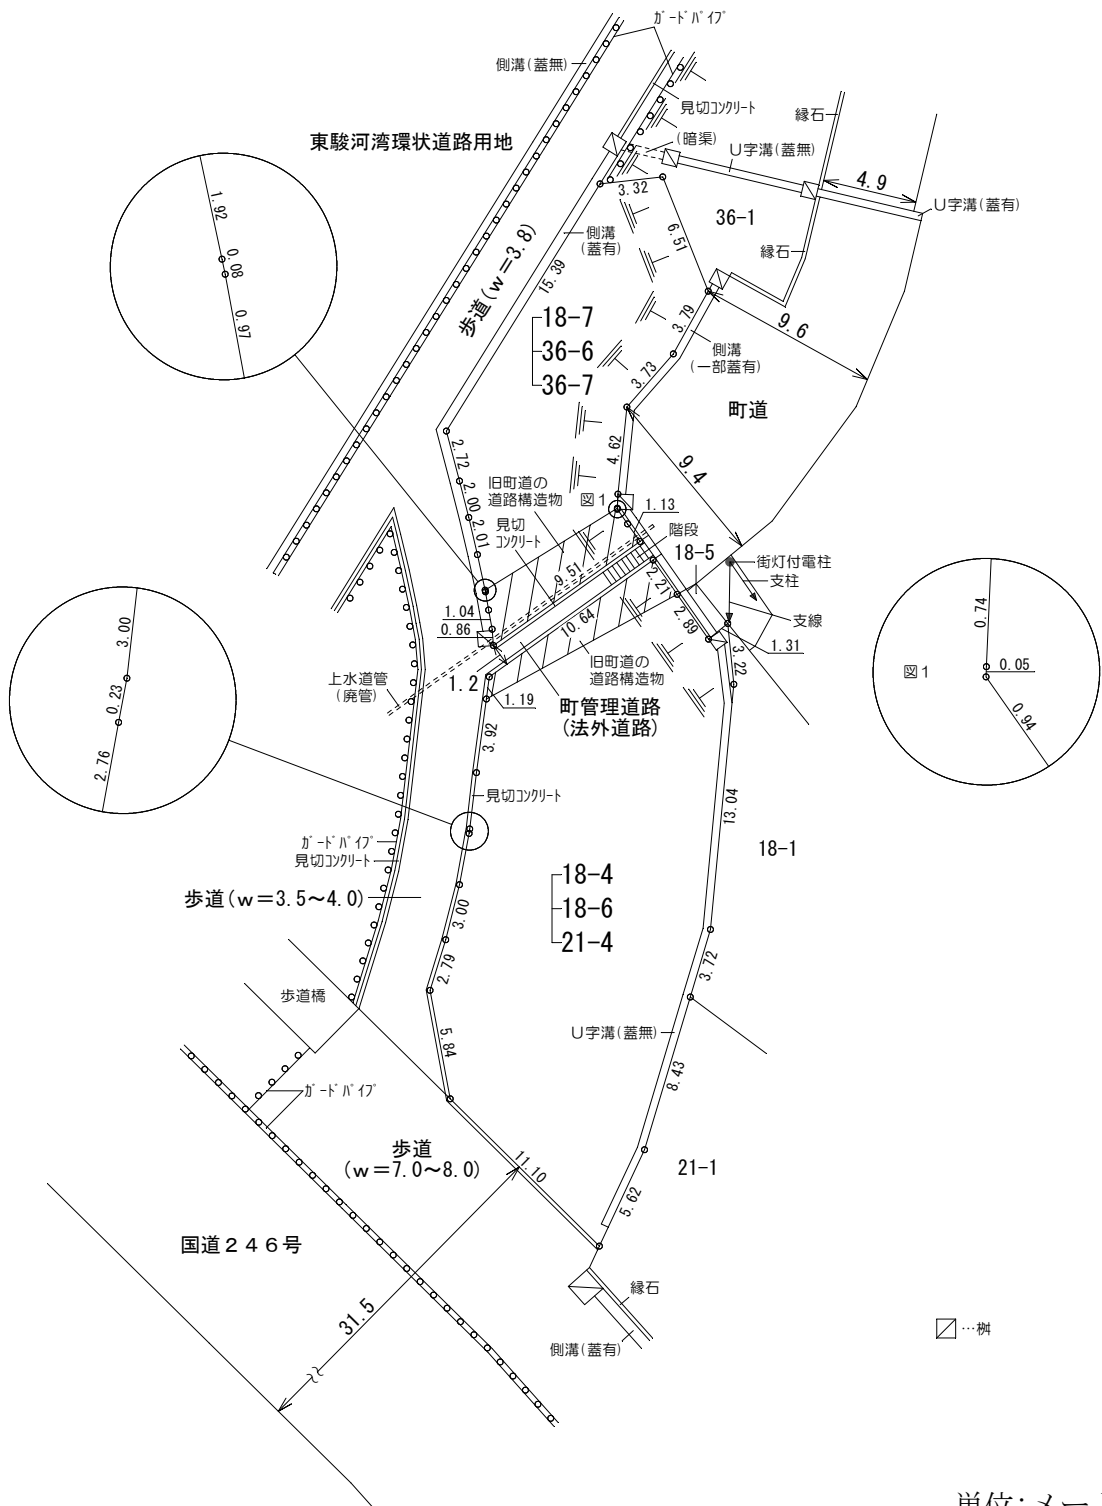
ｶﾞｰﾄﾞﾊﾟｲﾌﾟ

側溝(蓋無)

見切ｺﾝｸﾘｰﾄ

縁石

東駿河湾環状道路用地

(暗渠)

U字溝(蓋無)

4.9

U字溝(蓋有)

3.32

36-1

1.92

0.08

0.97

側溝(蓋有)

6.51

縁石

歩道(w=3.8)

15.39

3.79

9.6

18-7

36-6

36-7

側溝(一部蓋有)

3.73

町道

4.62

9.4

2.72

2.00

2.01

旧町道の道路構造物

図1

1.13

見切ｺﾝｸﾘｰﾄ

階段

18-5

街灯付電柱

支柱

9.51

2.21

1.04

0.86

10.64

2.89

支線

1.31

0.74

3.00

0.23

2.76

上水道管(廃管)

1.2

1.19

旧町道の道路構造物

3.22

図1

0.05

0.94

町管理道路
(法外道路)

3.92

見切ｺﾝｸﾘｰﾄ

13.04

ｶﾞｰﾄﾞﾊﾟｲﾌﾟ
見切ｺﾝｸﾘｰﾄ

18-1

18-4
18-6
21-4

歩道(w=3.5~4.0)

3.00

3.72

2.79

歩道橋

5.84

U字溝(蓋無)

8.43

ｶﾞｰﾄﾞﾊﾟｲﾌﾟ

歩道
(w=7.0~8.0)

11.10

21-1

5.62

国道246号

縁石

31.5

側溝(蓋有)

…桝

単位:メー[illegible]